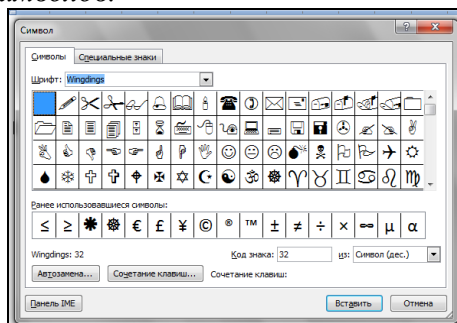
Символ

Символы | Специальные знаки

Шрифт: Wingdings

Ранее использовавшиеся символы:

≤ ≥ ✱ ❁ € £ ¥ © ® ™ ± ≠ ÷ × ∞ µ α

Wingdings: 32

Код знака: 32

из: Символ (дес.)

Автозамена...

Сочетание клавиш...

Сочетание клавиш:

Панель IME

Вставить

Отмена